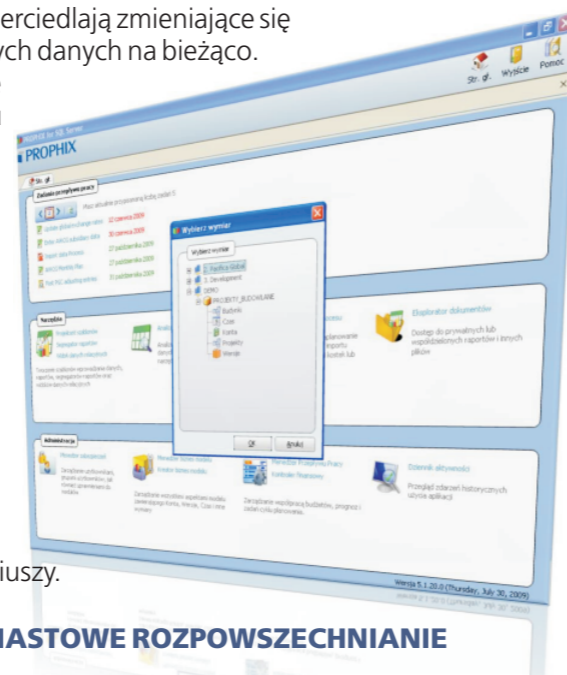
erciedlają zmieniające się
ych danych na bieżąco.

Str. gł.
Wyjście
Pomoc

PROPHIX
Str. gł.
Zadania przepływu pracy
Masz aktualnie przypisanych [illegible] zadań 5
Update global exchange rates
30 czerwca 2009
27 października 2009
27 października 2009
27 października 2009
Wybierz wymiar
Wybierz wymiar
Konfiguracja Global
Development
DEMO
PROJEKTY_BUDOWLANE
Budynki
Czas
Konta
Projekty
Wersje
OK
Anuluj
Narzędzia
Eksplorator dokumentów
Dostęp do prywatnych lub współdzielonych raportów i innych plików
Administracja
Menedżer użytkowników
Menedżer Przepływu Pracy
Kontroler Finansowy
Dziennik aktywności
Przegląd zdarzeń historycznych użycia aplikacji
Wersja 5.1.20.0 (Thursday, July 30, 2009)

iuszy.

NASTOWE ROZPOWSZECHNIANIE